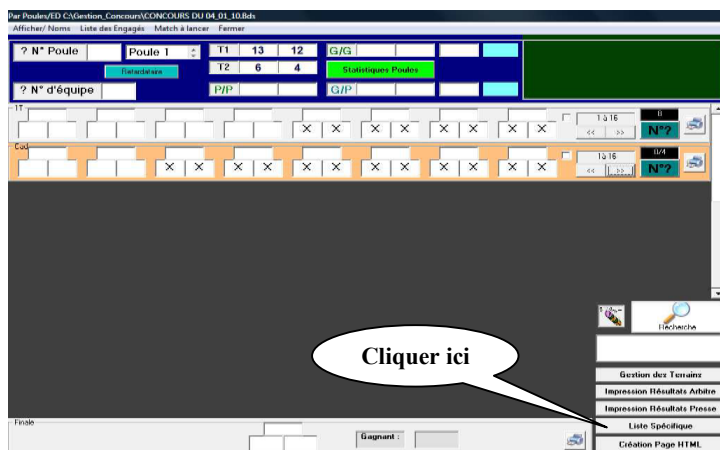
Par Poules/ED C:\Gestion_Concours\CONCOURS DU 04_01_10.8ds

Afficher/ Noms Liste des Engagés Match à lancer Fermer

? N° Poule

Poule 1

Retardataire

? N° d'équipe

| T1 | 13 | 12 |
|---|---|---|
| T2 | 6 | 4 |

P/P

G/G

Statistiques Poules

G/P

1T

× × × × × × × ×

1 à 16

<< >>

0

N°?

Cod

× × × × × × × × × ×

1 à 16

<< >>

0/4

N°?

Recherche

Cliquer ici

Gestion des Terrains

Impression Résultats Arbitre

Impression Résultats Presse

Liste Spécifique

Création Page HTML

Finale

Gagnant :